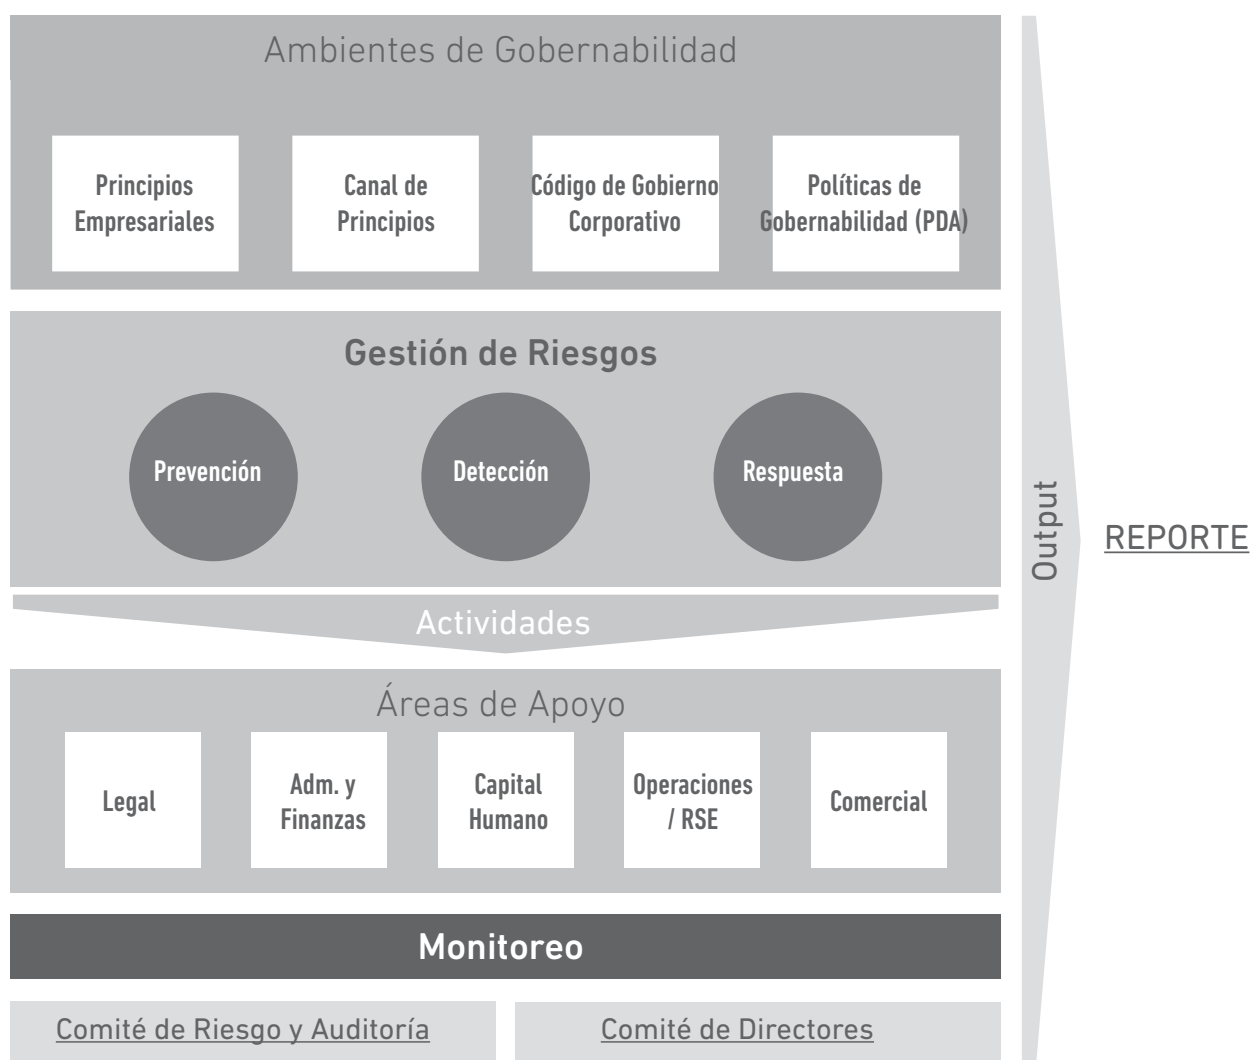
Ambientes de Gobernabilidad

Principios Empresariales

Canal de Principios

Código de Gobierno Corporativo

Políticas de Gobernabilidad (PDA)

Gestión de Riesgos

Prevención

Detección

Respuesta

Actividades

Áreas de Apoyo

Legal

Adm. y Finanzas

Capital Humano

Operaciones / RSE

Comercial

Monitoreo

Comité de Riesgo y Auditoría

Comité de Directores

Output

REPORTE